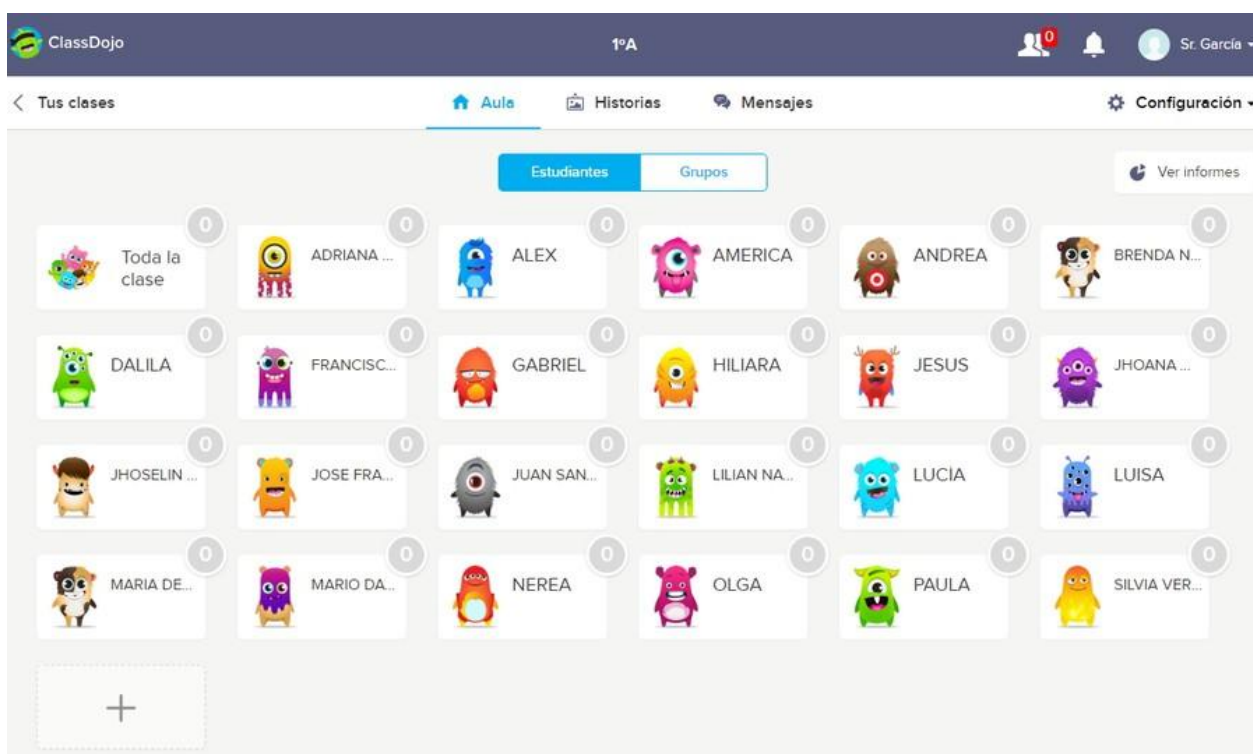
ClassDojo

1ºA

0

Sr. García

Tus clases

Aula

Historias

Mensajes

Configuración

Estudiantes

Grupos

Ver informes

| | | | | | |
|---|---|---|---|---|---|
| 0 Toda la clase | 0 ADRIANA ... | 0 ALEX | 0 AMERICA | 0 ANDREA | 0 BRENDA N... |
| 0 DALILA | 0 FRANCISC... | 0 GABRIEL | 0 HILIARA | 0 JESUS | 0 JHOANA ... |
| 0 JHOSELIN ... | 0 JOSE FRA... | 0 JUAN SAN... | 0 LILIAN NA... | 0 LUCIA | 0 LUISA |
| 0 MARIA DE... | 0 MARIO DA... | 0 NEREA | 0 OLGA | 0 PAULA | 0 SILVIA VER... |

+